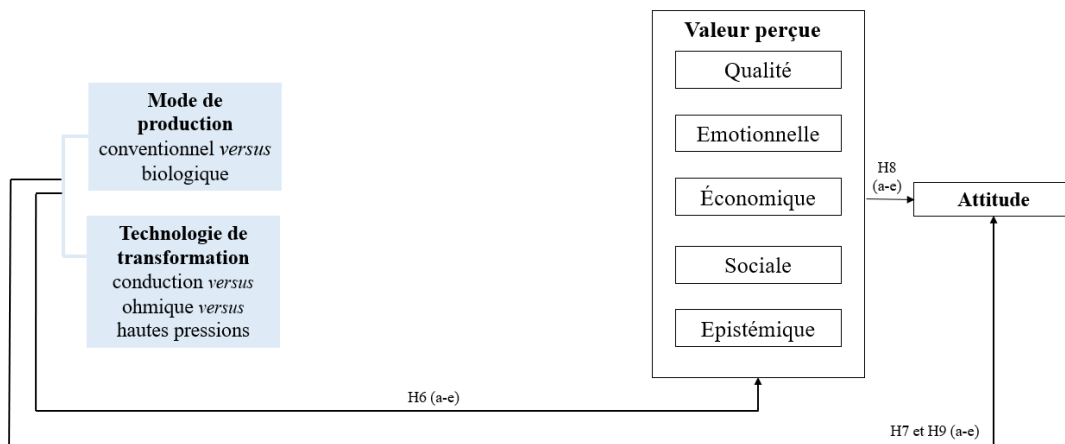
Mode de production
conventionnel *versus* biologique

Technologie de transformation
conduction *versus* ohmique *versus* hautes pressions

Valeur perçue

Qualité

Emotionnelle

Économique

Sociale

Epistémique

H8 (a-e)

Attitude

H6 (a-e)

H7 et H9 (a-e)